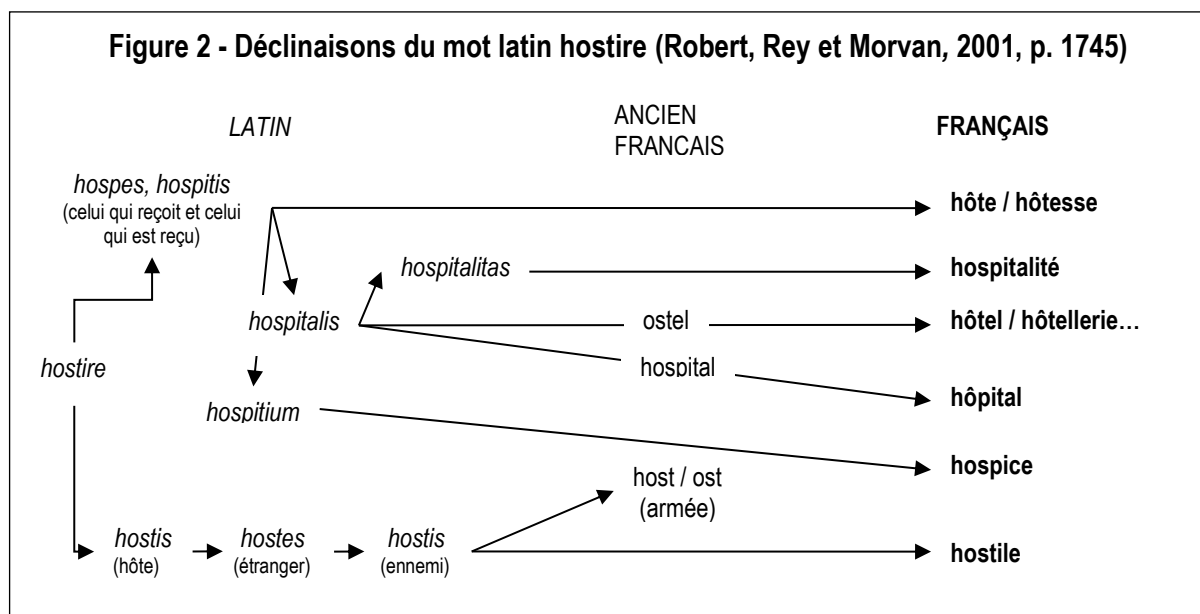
Figure 2 - Déclinaisons du mot latin hostire (Robert, Rey et Morvan, 2001, p. 1745)

LATIN

ANCIEN FRANCAIS

FRANÇAIS

hospes, hospitis
(celui qui reçoit et celui qui est reçu)

hôte / hôtesse

hospitalitas

hospitalité

hospitalis

ostel

hôtel / hôtellerie…

hostire

hospital

hôpital

hospitium

hospice

host / ost
(armée)

hostis
(hôte)

hostes
(étranger)

hostis
(ennemi)

hostile